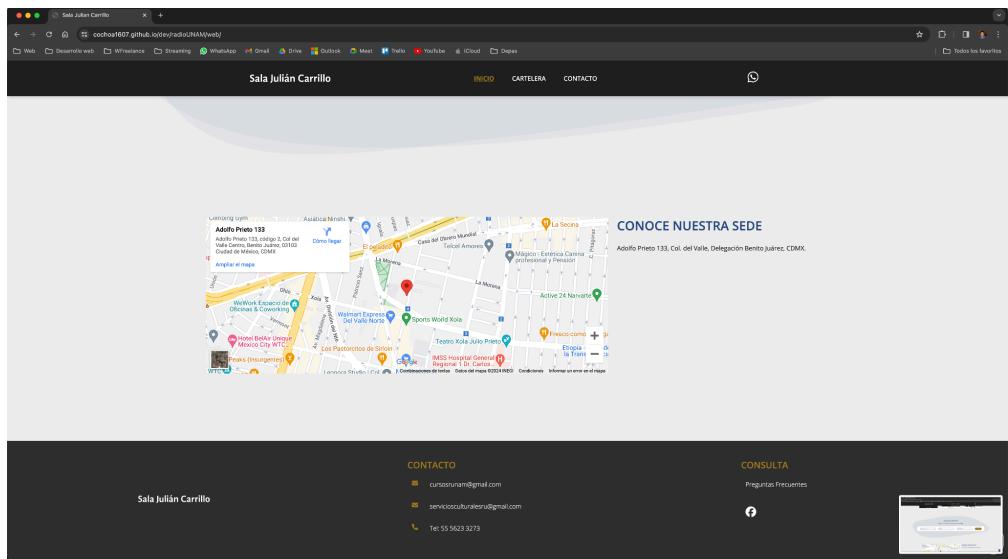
Sala Julián Carrillo
cochoa1607.github.io/dev/radioUNAM/web/

Web | Desarrollo web | WFreelance | Streaming | WhatsApp | Gmail | Drive | Outlook | Meet | Trello | YouTube | iCloud | Depas | Todos los favoritos

Sala Julián Carrillo
INICIO CARTELERA CONTACTO

Adolfo Prieto 133
Adolfo Prieto 133, código 2, Col del Valle Centro, Benito Juárez, 03100 Ciudad de México, CDMX
Cómo llegar
Ampliar el mapa
Asiatica Ninshi
La Secina
Casa del Obrero Mundial
Telcel Amores
La Morena
Mágico - Estética Canina profesional y Pensión
La Morena
Active 24 Narvarte
WeWork Espacio de Oficinas & Coworking
Walmart Express Del Valle Norte
Sports World Xola
Fresco como
Xola
Hotel BelAir Unique Mexico City WTC
Teatro Xola Julio Prieto
Etiopía la Transp
Los Pastorcitos de Sirloin
IMSS Hospital General Regional 1 Dr. Carlos
Peaks (Insurgentes)
Leonora Studio
Google
Combinaciones de teclas Datos del mapa ©2024 INEGI Condiciones Informar un error en el mapa

CONOCE NUESTRA SEDE
Adolfo Prieto 133, Col. del Valle, Delegación Benito Juárez, CDMX.

CONTACTO
cursosrunam@gmail.com
serviciosculturalesru@gmail.com
Tel: 55 5623 3273

Sala Julián Carrillo

CONSULTA
Preguntas Frecuentes